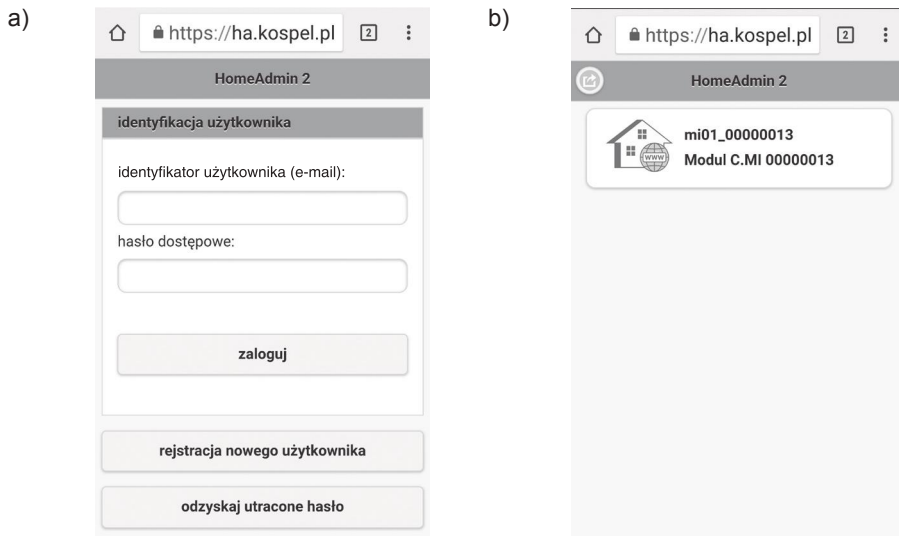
a)

https://ha.kospel.pl 2

HomeAdmin 2

identyfikacja użytkownika

identyfikator użytkownika (e-mail):

hasło dostępowe:

zaloguj

rejstracja nowego użytkownika

odzyskaj utracone hasło

b)

https://ha.kospel.pl 2

HomeAdmin 2

www

mi01_00000013
Modul C.MI 00000013